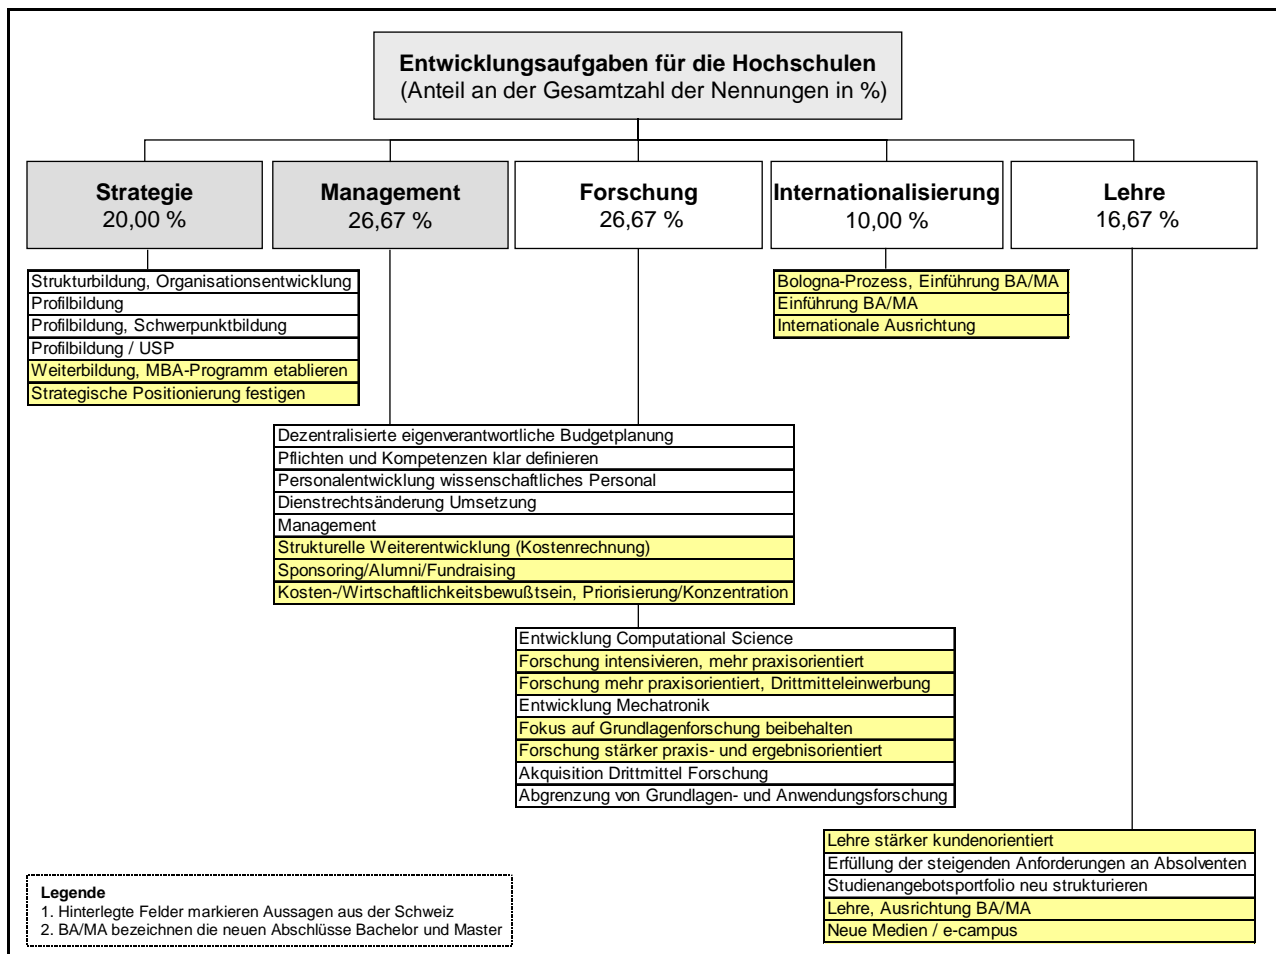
Entwicklungsaufgaben für die Hochschulen
(Anteil an der Gesamtzahl der Nennungen in %)

Strategie
20,00 %

Management
26,67 %

Forschung
26,67 %

Internationalisierung
10,00 %

Lehre
16,67 %

Strukturbildung, Organisationsentwicklung
Profilbildung
Profilbildung, Schwerpunktbildung
Profilbildung / USP
Weiterbildung, MBA-Programm etablieren
Strategische Positionierung festigen

Bologna-Prozess, Einführung BA/MA
Einführung BA/MA
Internationale Ausrichtung

Dezentralisierte eigenverantwortliche Budgetplanung
Pflichten und Kompetenzen klar definieren
Personalentwicklung wissenschaftliches Personal
Dienstrechtsänderung Umsetzung
Management
Strukturelle Weiterentwicklung (Kostenrechnung)
Sponsoring/Alumni/Fundraising
Kosten-/Wirtschaftlichkeitsbewußtsein, Priorisierung/Konzentration

Entwicklung Computational Science
Forschung intensivieren, mehr praxisorientiert
Forschung mehr praxisorientiert, Drittmitteleinwerbung
Entwicklung Mechatronik
Fokus auf Grundlagenforschung beibehalten
Forschung stärker praxis- und ergebnisorientiert
Akquisition Drittmittel Forschung
Abgrenzung von Grundlagen- und Anwendungsforschung

Lehre stärker kundenorientiert
Erfüllung der steigenden Anforderungen an Absolventen
Studienangebotsportfolio neu strukturieren
Lehre, Ausrichtung BA/MA
Neue Medien / e-campus

Legende
1. Hinterlegte Felder markieren Aussagen aus der Schweiz
2. BA/MA bezeichnen die neuen Abschlüsse Bachelor und Master